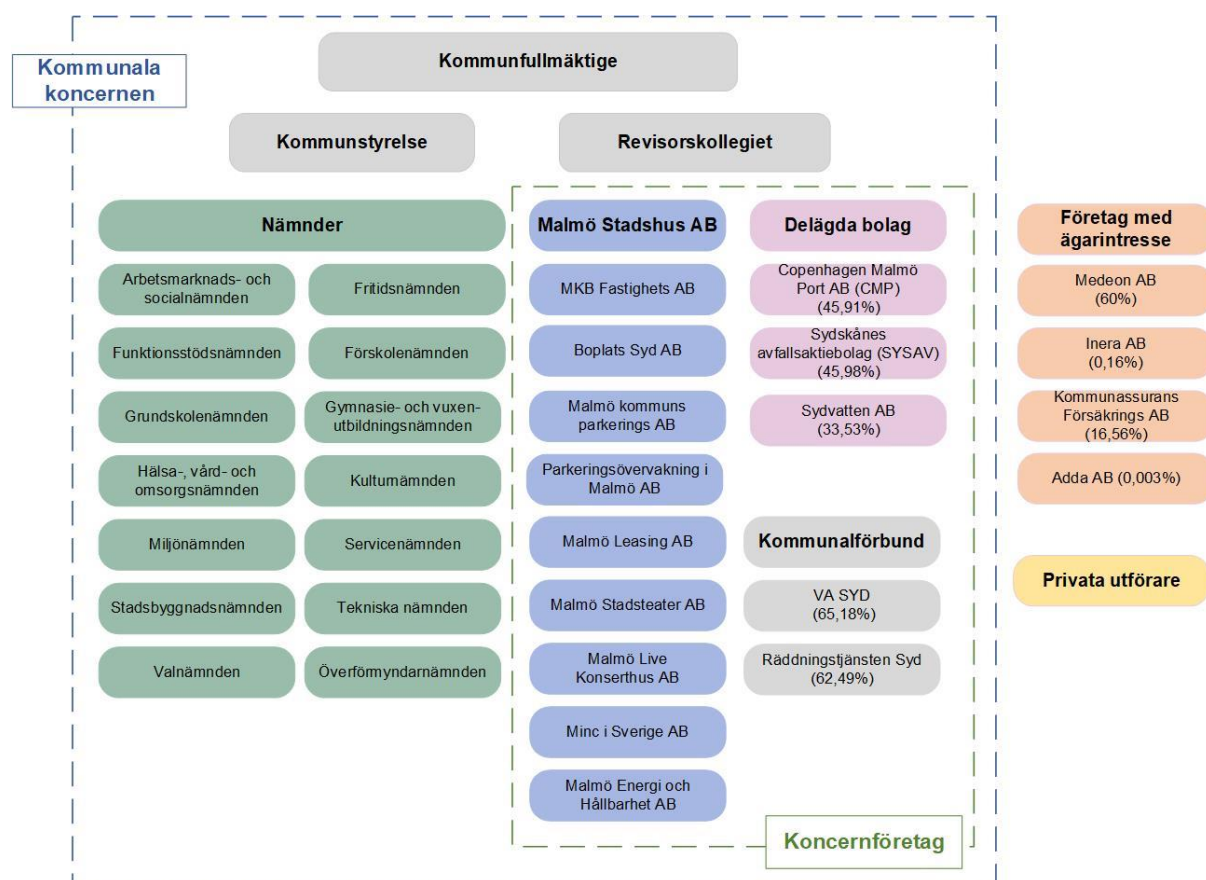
Kommunala koncernen

Kommunfullmäktige

Kommunstyrelse

Revisorskollegiet

Nämnder

Arbetsmarknads- och socialnämnden

Fritidsnämnden

Funktionsstödsnämnden

Förskolenämnden

Grundskolenämnden

Gymnasie- och vuxenutbildningsnämnden

Hälsa-, vård- och omsorgsnämnden

Kulturnämnden

Miljönämnden

Servicenämnden

Stadsbyggnadsnämnden

Tekniska nämnden

Valnämnden

Överförmyndarnämnden

Malmö Stadshus AB

MKB Fastighets AB

Boplats Syd AB

Malmö kommuns parkerings AB

Parkeringsövervakning i Malmö AB

Malmö Leasing AB

Malmö Stadsteater AB

Malmö Live Konserthus AB

Minc i Sverige AB

Malmö Energi och Hållbarhet AB

Delägda bolag

Copenhagen Malmö Port AB (CMP) (45,91%)

Sydskånes avfallsaktiebolag (SYSAV) (45,98%)

Sydvatten AB (33,53%)

Kommunalförbund

VA SYD (65,18%)

Räddningstjänsten Syd (62,49%)

Koncernföretag

Företag med ägarintresse

Medeon AB (60%)

Inera AB (0,16%)

Kommunassurans Försäkrings AB (16,56%)

Adda AB (0,003%)

Privata utförare